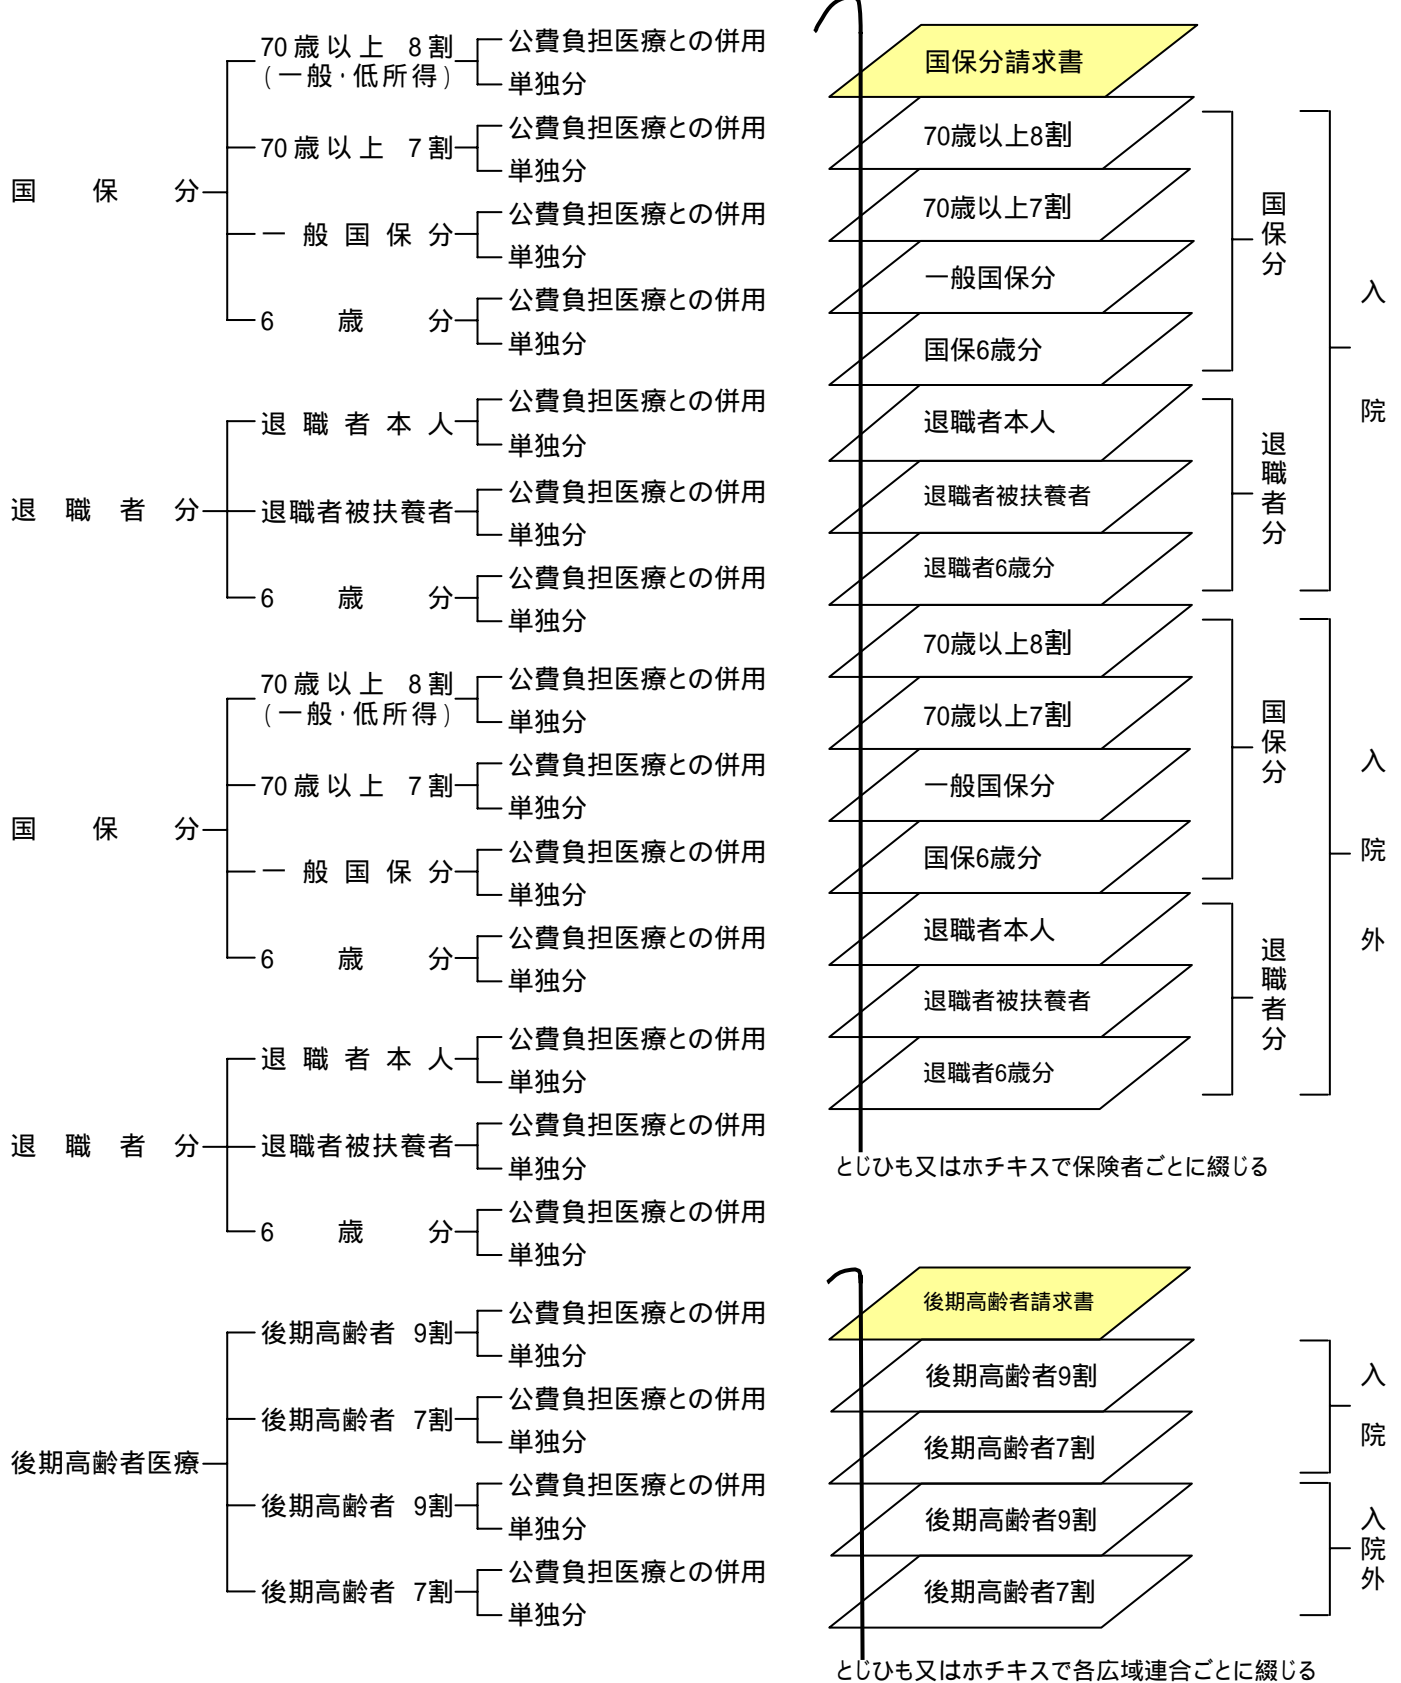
国保分
70歳以上 8割（一般・低所得）
公費負担医療との併用
単独分
70歳以上 7割
公費負担医療との併用
単独分
一般国保分
公費負担医療との併用
単独分
6歳分
公費負担医療との併用
単独分

退職者分
退職者本人
公費負担医療との併用
単独分
退職者被扶養者
公費負担医療との併用
単独分
6歳分
公費負担医療との併用
単独分

国保分
70歳以上 8割（一般・低所得）
公費負担医療との併用
単独分
70歳以上 7割
公費負担医療との併用
単独分
一般国保分
公費負担医療との併用
単独分
6歳分
公費負担医療との併用
単独分

退職者分
退職者本人
公費負担医療との併用
単独分
退職者被扶養者
公費負担医療との併用
単独分
6歳分
公費負担医療との併用
単独分

後期高齢者医療
後期高齢者 9割
公費負担医療との併用
単独分
後期高齢者 7割
公費負担医療との併用
単独分
後期高齢者 9割
公費負担医療との併用
単独分
後期高齢者 7割
公費負担医療との併用
単独分

国保分請求書
70歳以上8割
70歳以上7割
一般国保分
国保6歳分
国保分
退職者本人
退職者被扶養者
退職者6歳分
退職者分
入院
70歳以上8割
70歳以上7割
一般国保分
国保6歳分
国保分
退職者本人
退職者被扶養者
退職者6歳分
退職者分
入院外
とじひも又はホチキスで保険者ごとに綴じる

後期高齢者請求書
後期高齢者9割
後期高齢者7割
入院
後期高齢者9割
後期高齢者7割
入院外
とじひも又はホチキスで各広域連合ごとに綴じる